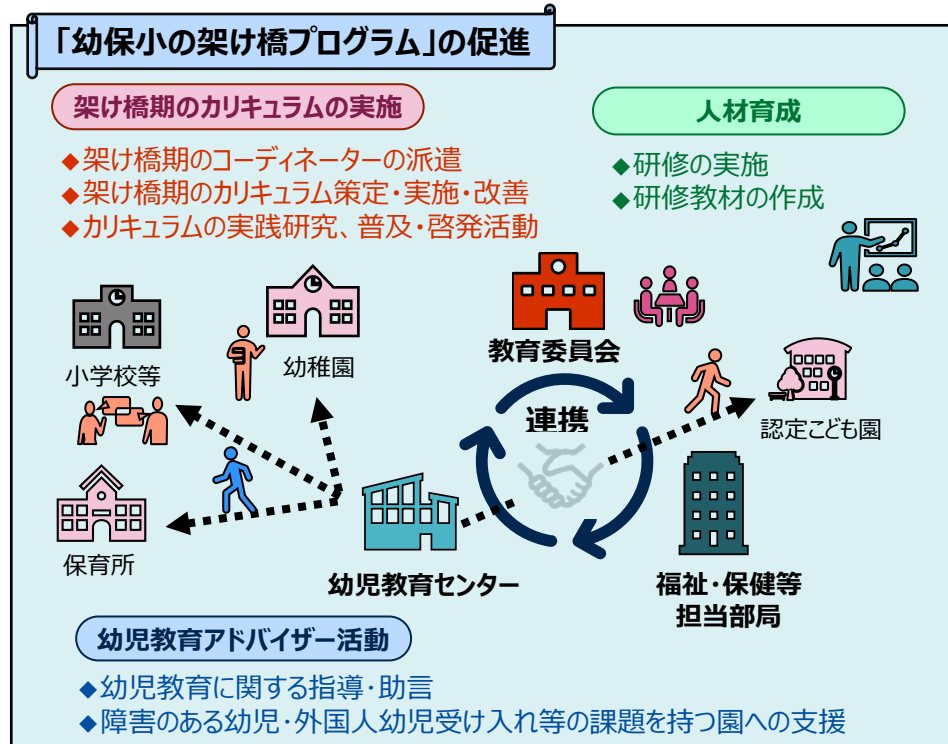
「幼保小の架け橋プログラム」の促進

架け橋期のカリキュラムの実施

◆架け橋期のコーディネーターの派遣
◆架け橋期のカリキュラム策定・実施・改善
◆カリキュラムの実践研究、普及・啓発活動

人材育成

◆研修の実施
◆研修教材の作成

小学校等

幼稚園

教育委員会

認定こども園

連携

保育所

幼児教育センター

福祉・保健等
担当部局

幼児教育アドバイザー活動

◆幼児教育に関する指導・助言
◆障害のある幼児・外国人幼児受け入れ等の課題を持つ園への支援